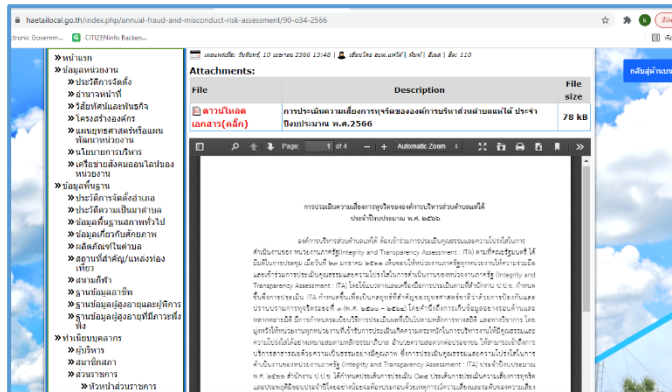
haetailocal.go.th/index.php/annual-fraud-and-misconduct-risk-assessment/90-o34-2566

ctronic Governm... CITIZENinfo Backen...

» หน้าแรก
» ข้อมูลหน่วยงาน
» ประวัติการจัดตั้ง
» อำนาจหน้าที่
» วิสัยทัศน์และพันธกิจ
» โครงสร้างองค์กร
» แผนยุทธศาสตร์หรือแผนพัฒนาหน่วยงาน
» นโยบายการบริหาร
» เครือข่ายสังคมออนไลน์ของหน่วยงาน
» ข้อมูลพื้นฐาน
» ประวัติการจัดตั้งอำเภอ
» ประวัติความเป็นมาตำบล
» ข้อมูลพื้นฐานสภาพทั่วไป
» ข้อมูลเกี่ยวกับศักยภาพ
» ผลิตภัณฑ์ในตำบล
» สถานที่สำคัญ/แหล่งท่องเที่ยว
» สามก๊กทำ
» ฐานข้อมูลภาษี
» ฐานข้อมูลผู้สูงอายุและผู้พิการ
» ฐานข้อมูลผู้สูงอายุที่มีภาวะพึ่งพิง
» ทำเนียบบุคลากร
» ผู้บริหาร
» สมาชิกสภา
» ส่วนราชการ
» หัวหน้าส่วนราชการ

เผยแพร่เมื่อ: วันจันทร์, 10 เมษายน 2566 13:48 | เขียนโดย อบต.แหท้าย | พิมพ์ | อีเมล | ฮิต: 110

Attachments:

| File | Description | File size |
|---|---|---|
| ดาวน์โหลดเอกสาร(คลิ๊ก) | การประเมินความเสี่ยงการทุจริตขององค์การบริหารส่วนตำบลแหท้าย ประจำปีงบประมาณ พ.ศ.2566 | 78 kB |

Page: 1 of 4 — + Automatic Zoom

การประเมินความเสี่ยงการทุจริตขององค์การบริหารส่วนตำบลแหท้าย
ประจำปีงบประมาณ พ.ศ. ๒๕๖๖

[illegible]

กลับสู่หน้าแรก